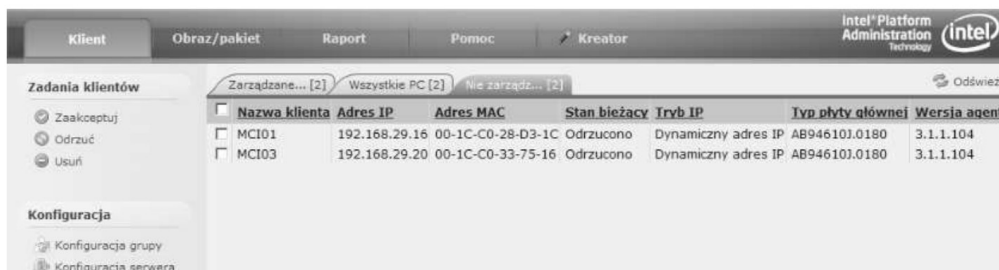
Klient Obraz/pakiet Raport Pomoc Kreator

Intel® Platform Administration Technology intel

Zadania klientów

Zaakceptuj
Odrzuć
Usuń

Konfiguracja

Konfiguracja grupy
Konfiguracja serwera

Zarządzane... [2] Wszystkie PC [2] Nie zarządz... [2]

Odświez

| | Nazwa klienta | Adres IP | Adres MAC | Stan bieżący | Tryb IP | Typ płyty głównej | Wersja agent |
|---|---|---|---|---|---|---|---|
| | MCI01 | 192.168.29.16 | 00-1C-C0-28-D3-1C | Odrzucono | Dynamiczny adres IP | AB94610J.0180 | 3.1.1.104 |
| | MCI03 | 192.168.29.20 | 00-1C-C0-33-75-16 | Odrzucono | Dynamiczny adres IP | AB94610J.0180 | 3.1.1.104 |